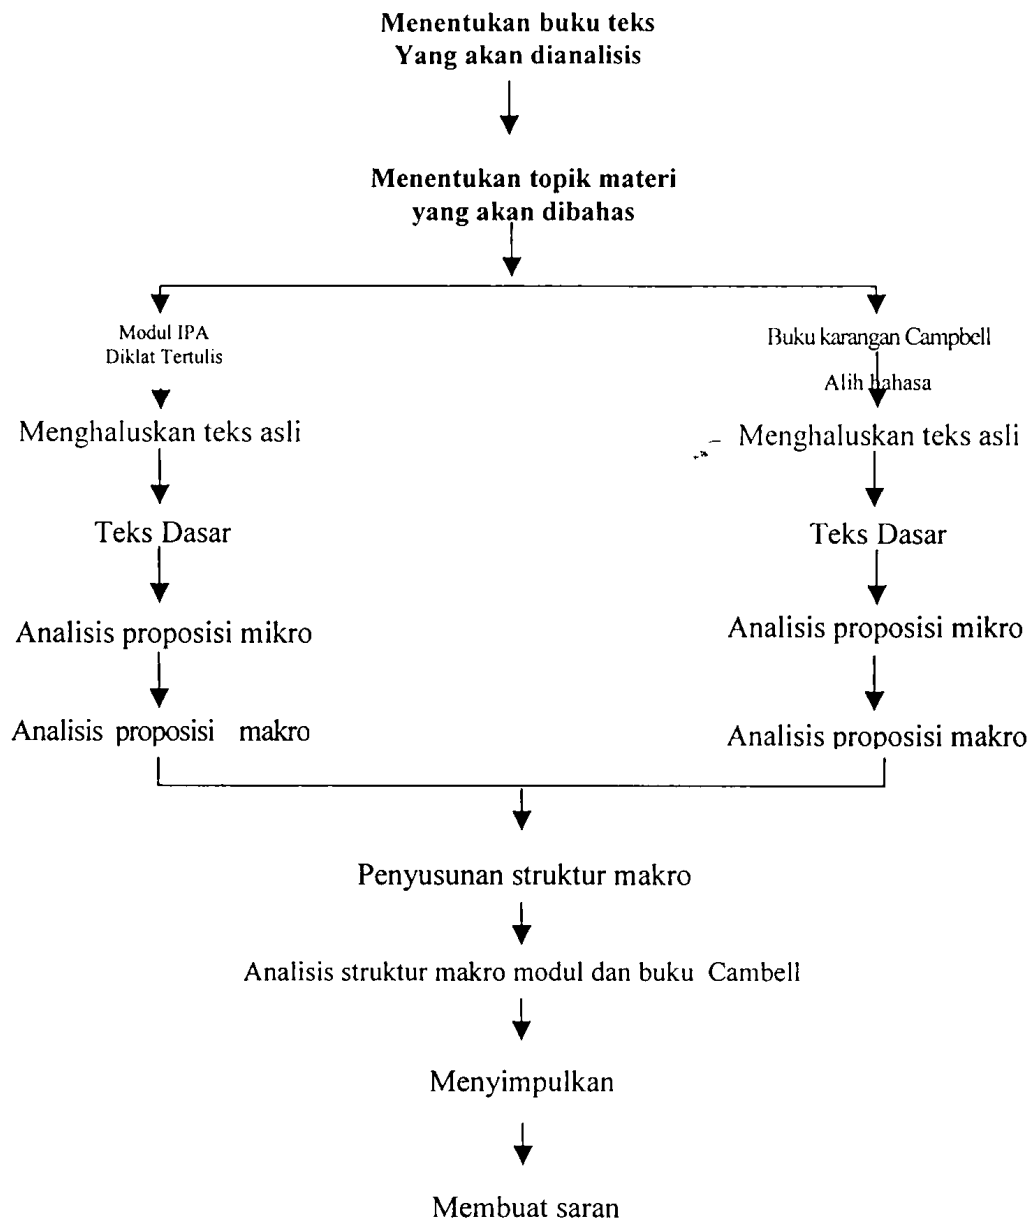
Menentukan buku teks
Yang akan dianalisis

Menentukan topik materi
yang akan dibahas

Modul IPA
Diklat Tertulis

Menghaluskan teks asli

Teks Dasar

Analisis proposisi mikro

Analisis proposisi makro

Buku karangan Campbell

Alih bahasa

Menghaluskan teks asli

Teks Dasar

Analisis proposisi mikro

Analisis proposisi makro

Penyusunan struktur makro

Analisis struktur makro modul dan buku Cambell

Menyimpulkan

Membuat saran